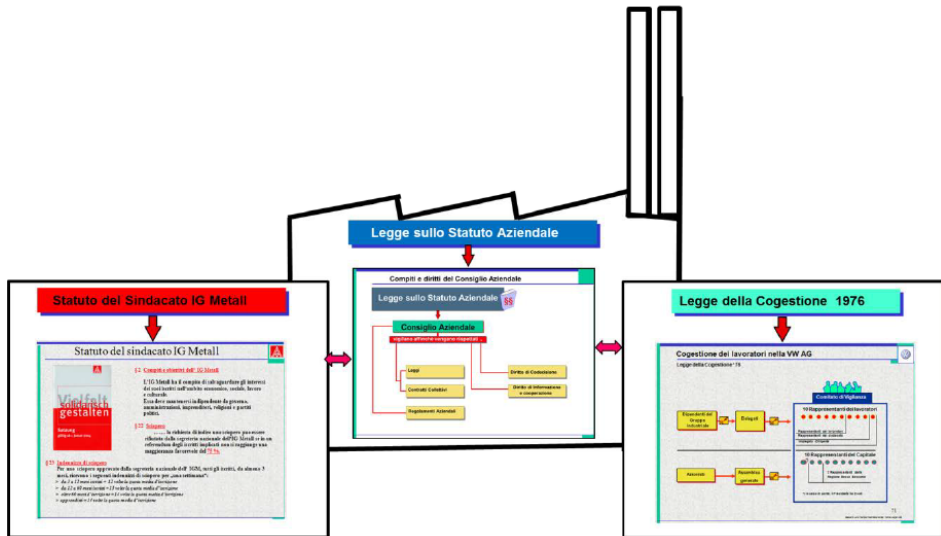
Legge sullo Statuto Aziendale

Compiti e diritti del Consiglio Aziendale

Legge sullo Statuto Aziendale

§§

Consiglio Aziendale

vigilare affinché vengano rispettati ...

Leggi

Contratti Collettivi

Regolamenti Aziendali

Diritto di Codecisione

Diritto di Informazione e cooperazione

Statuto del Sindacato IG Metall

Statuto del sindacato IG Metall

Vielfalt solidarisch gestalten

Satzung

§ 2 Compiti e obiettivi dell' IG Metall

L'IG Metall ha il compito di salvaguardare gli interessi dei suoi iscritti nell'ambito economico, sociale, lavoro e culturale. Essa deve mantenersi indipendente da governo, amministrazioni, imprenditori, religioni e partiti politici.

§ 22 Sciopero

........ la richiesta di indire uno sciopero può essere effettuata dalla segreteria nazionale dell'IG Metall se in un referendum degli iscritti implicati non si raggiunge una maggioranza favorevole del 75 %.

§ 23 Indennità di sciopero

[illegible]

Legge della Cogestione 1976

Cogestione dei lavoratori nella VW AG

Legge della Cogestione 76

Comitato di Vigilanza

Dipendenti del Gruppo industriale

Delegati

10 Rappresentanti dei lavoratori

Azionisti

Assemblea generale

10 Rappresentanti del Capitale

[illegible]